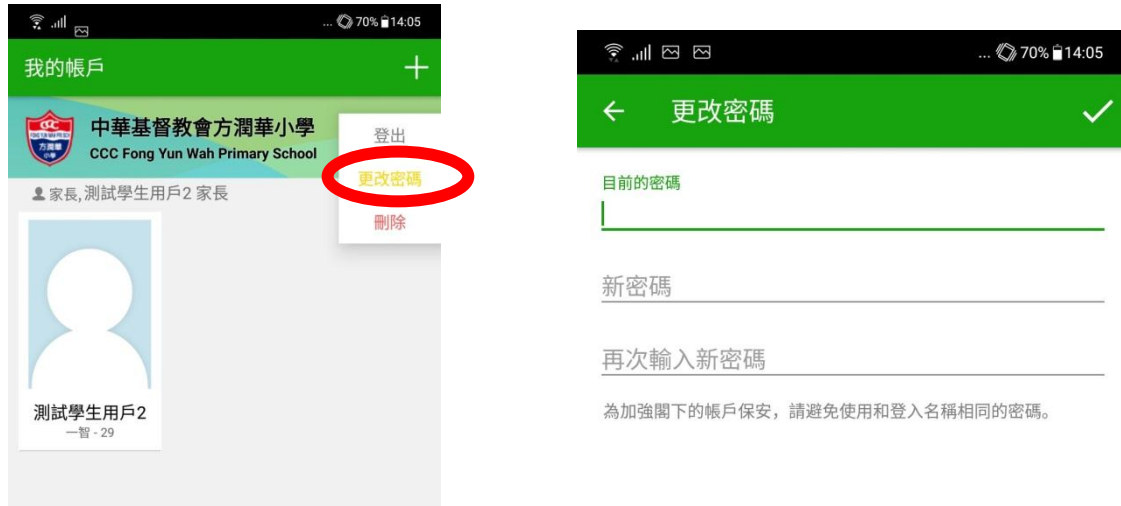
... 70% 14:05

我的帳戶

+

CCC
FONG YUN WAH PRI SCH
方潤華
小學

中華基督教會方潤華小學
CCC Fong Yun Wah Primary School

登出
更改密碼
刪除

家長, 測試學生用戶2 家長

測試學生用戶2
一智 - 29

... 70% 14:05

←

更改密碼

✓

目前的密碼

新密碼

再次輸入新密碼

為加強閣下的帳戶保安，請避免使用和登入名稱相同的密碼。